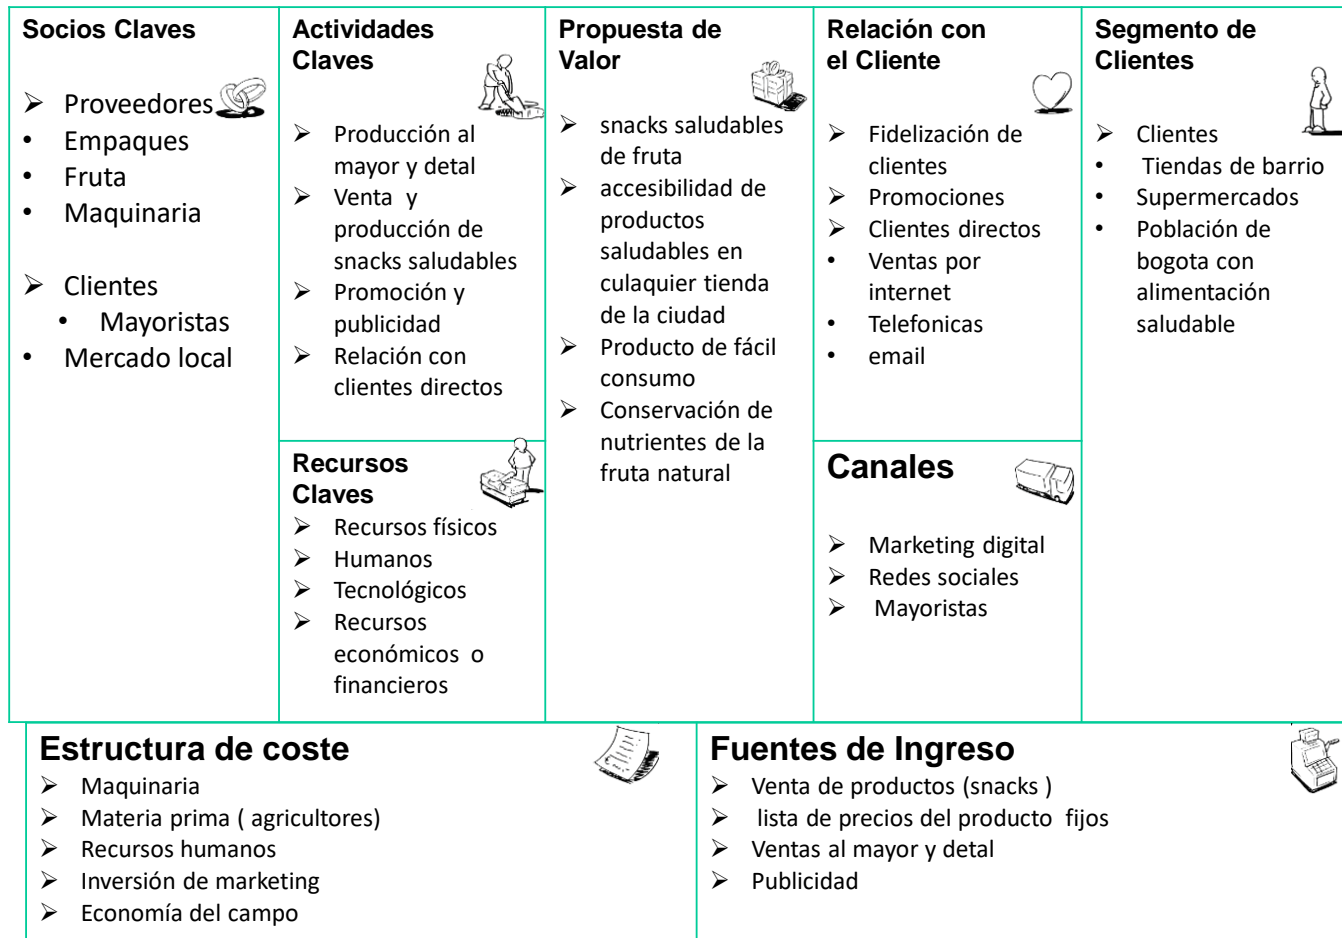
Socios Claves

- Proveedores
- Empaques
- Fruta
- Maquinaria

- Clientes
- Mayoristas
- Mercado local

Actividades Claves

- Producción al mayor y detal
- Venta y producción de snacks saludables
- Promoción y publicidad
- Relación con clientes directos

Recursos Claves

- Recursos físicos
- Humanos
- Tecnológicos
- Recursos económicos o financieros

Propuesta de Valor

- snacks saludables de fruta
- accesibilidad de productos saludables en culaquier tienda de la ciudad
- Producto de fácil consumo
- Conservación de nutrientes de la fruta natural

Relación con el Cliente

- Fidelización de clientes
- Promociones
- Clientes directos
- Ventas por internet
- Telefonicas
- email

Canales

- Marketing digital
- Redes sociales
- Mayoristas

Segmento de Clientes

- Clientes
- Tiendas de barrio
- Supermercados
- Población de bogota con alimentación saludable

Estructura de coste

- Maquinaria
- Materia prima ( agricultores)
- Recursos humanos
- Inversión de marketing
- Economía del campo

Fuentes de Ingreso

- Venta de productos (snacks )
- lista de precios del producto fijos
- Ventas al mayor y detal
- Publicidad